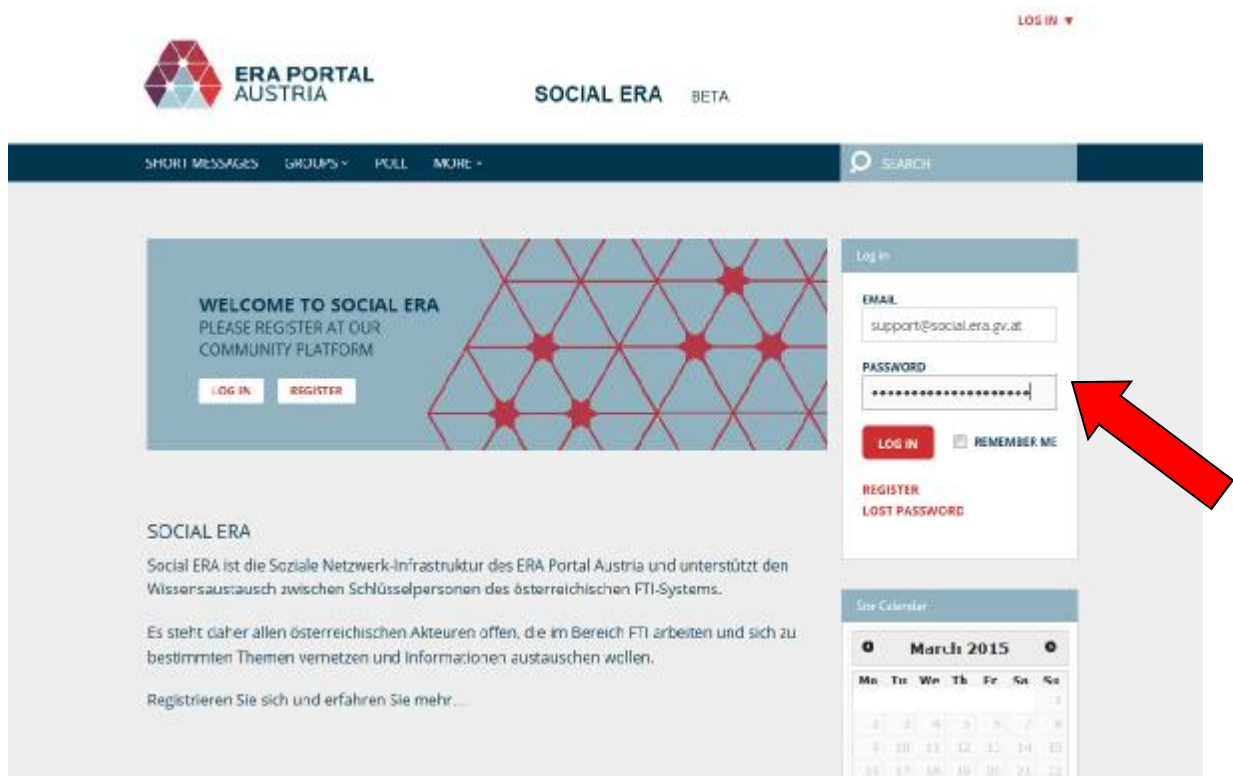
LOG IN ▼

ERA PORTAL AUSTRIA

SOCIAL ERA BETA

SHORT MESSAGES GROUPS ▾ POLL MORE ▾

SEARCH

WELCOME TO SOCIAL ERA
PLEASE REGISTER AT OUR COMMUNITY PLATFORM

LOG IN REGISTER

Log in

EMAIL
support@social.era.gv.at

PASSWORD
••••••••••••••••••••

LOG IN REMEMBER ME

REGISTER
LOST PASSWORD

SOCIAL ERA

Social ERA ist die Soziale Netzwerk-Infrastruktur des ERA Portal Austria und unterstützt den Wissensaustausch zwischen Schlüsselpersonen des österreichischen FTI-Systems.

Es steht daher allen österreichischen Akteuren offen, die im Bereich FTI arbeiten und sich zu bestimmten Themen vernetzen und Informationen austauschen wollen.

Registrieren Sie sich und erfahren Sie mehr...

Site Calendar

March 2015

| Mo | Tu | We | Th | Fr | Sa | Su |
|---|---|---|---|---|---|---|
| | | | | | | 1 |
| 2 | 3 | 4 | 5 | 6 | 7 | 8 |
| 9 | 10 | 11 | 12 | 13 | 14 | 15 |
| 16 | 17 | 18 | 19 | 20 | 21 | 22 |